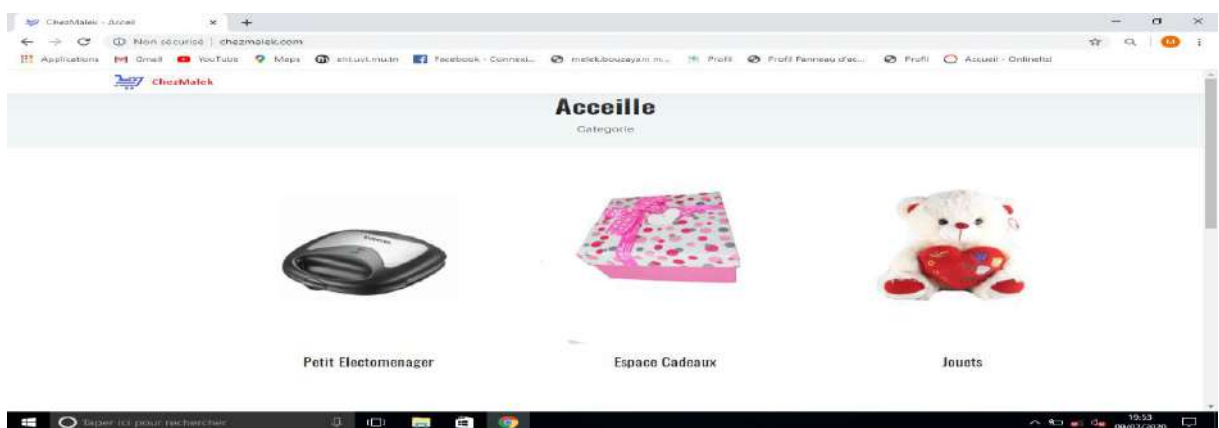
ChezMalek - Acceil
Non sécurisé | chezmalek.com
Applications Gmail YouTube Maps ent.uvt.rnu.tn Facebook - Connexi... malek.bouzayani m... Profil Profil Panneau d'ad... Profil Accueil - Onlinetel
ChezMalek

Acceille
Categorie

Petit Electomenager
Espace Cadeaux
Jouets

Taper ici pour rechercher
19:53
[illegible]